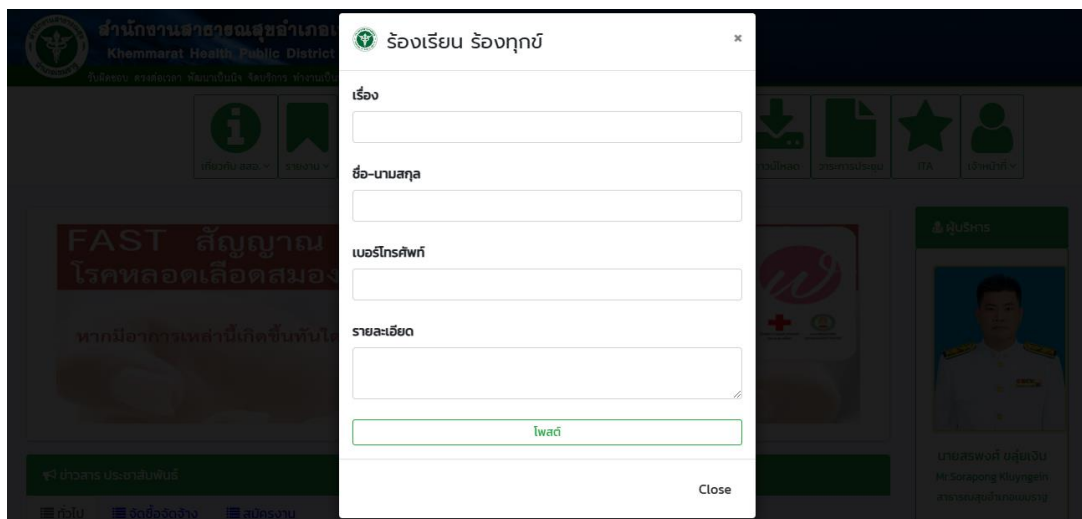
สำนักงานสาธารณสุขอำเภอ
Khemmarat Health Public District

ร้องเรียน ร้องทุกข์

×

เรื่อง

ชื่อ-นามสกุล

เบอร์โทรศัพท์

รายละเอียด

โพสต์

Close

เกี่ยวกับ สสอ.

รายงาน

ดาวน์โหลด

วาระการประชุม

ITA

เว็บหน่วย

FAST สัญญาณ
โรคหลอดเลือดสมอง

หากมีอาการเหล่านี้เกิดขึ้นทันใด

ผู้บริหาร

นายสรพงษ์ ขลุ่ยเงิน
Mr.Sorapong Kluyngein
สาธารณสุขอำเภอเขมราฐ

ข่าวสาร ประชาสัมพันธ์

ทั่วไป

จัดซื้อจัดจ้าง

สมัครงาน